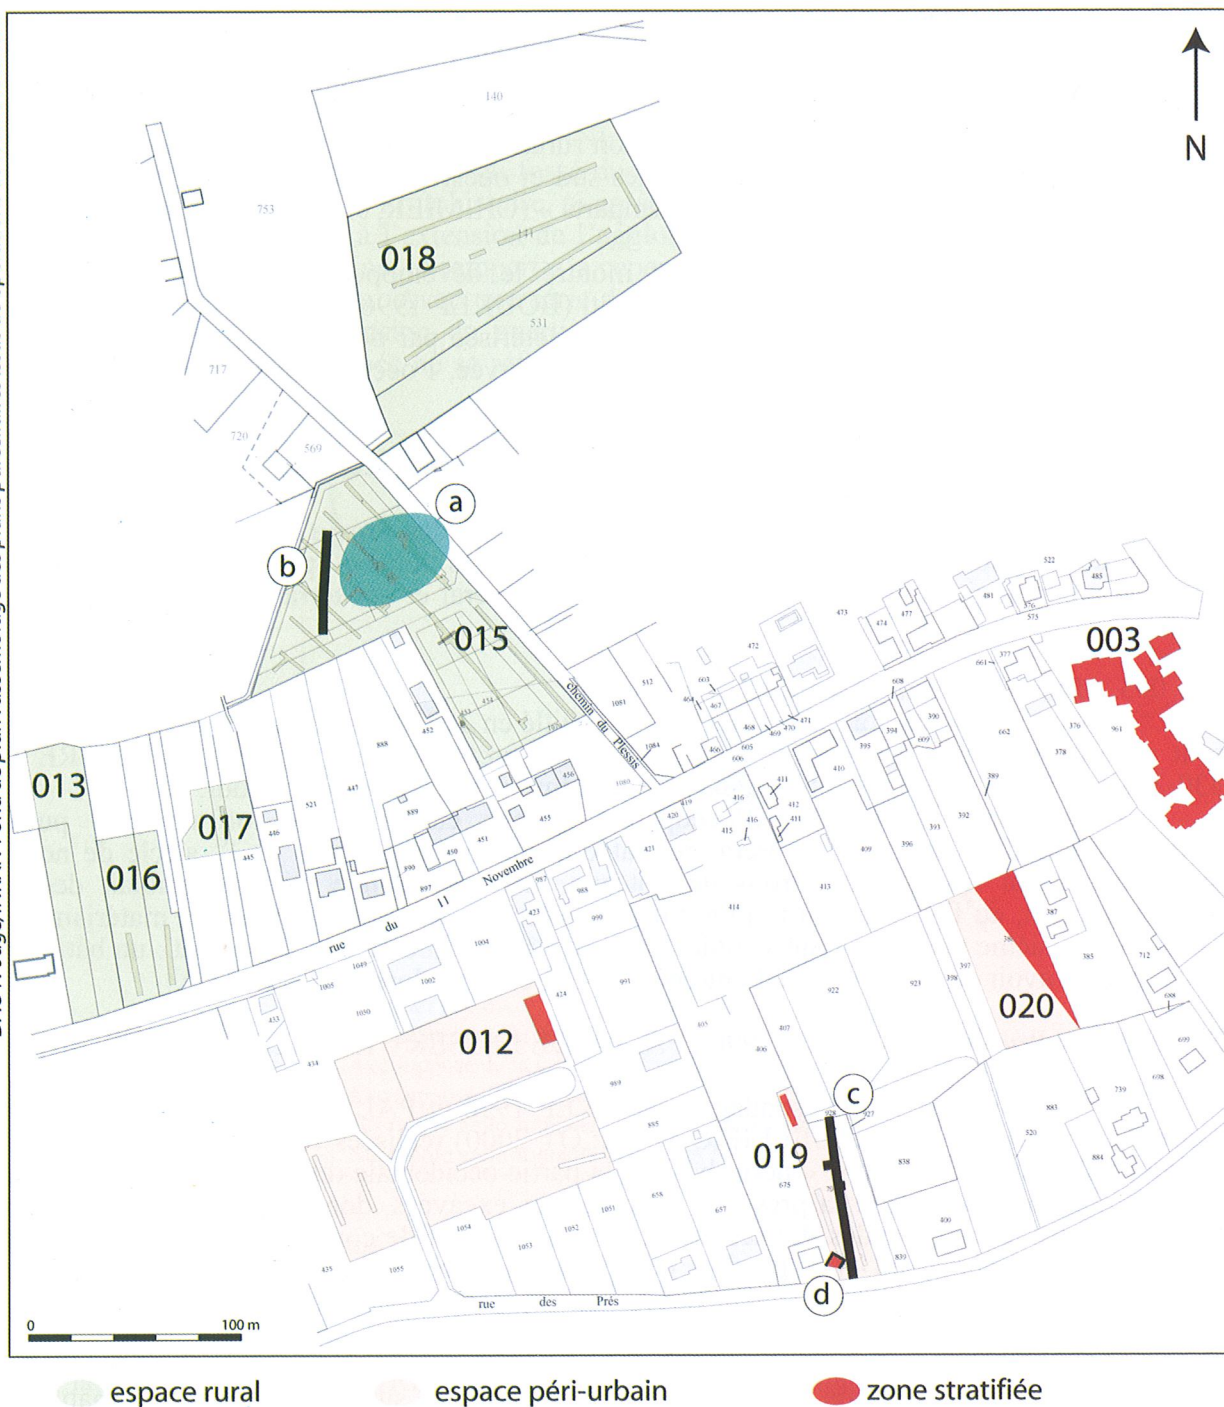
N

140

753

018

531

717

720

569

a

b

015

003

chemin du Plessis

013

017

016

rue du 11 Novembre

012

020

c

019

d

rue des Prés

0

100 m

espace rural

espace péri-urbain

zone stratifiée